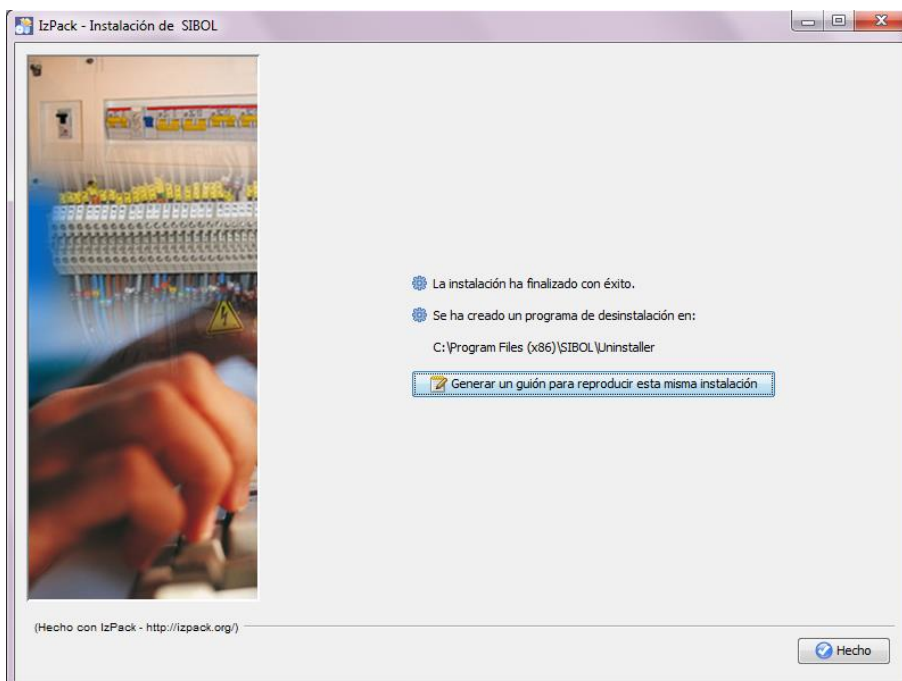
IzPack - Instalación de SIBOL

La instalación ha finalizado con éxito.

Se ha creado un programa de desinstalación en:

C:\Program Files (x86)\SIBOL\Uninstaller

Generar un guión para reproducir esta misma instalación

(Hecho con IzPack - http://izpack.org/)

Hecho